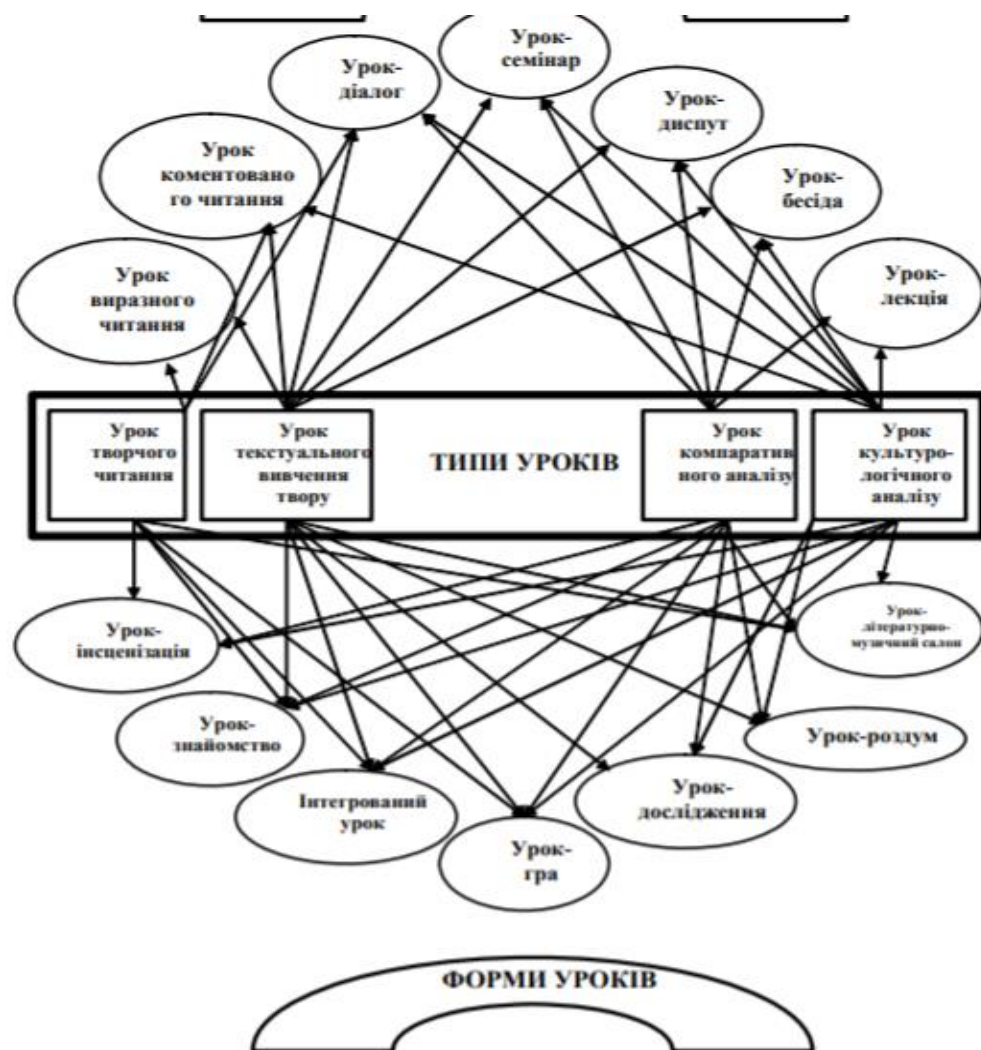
Урок-семінар

Урок-діалог

Урок-диспут

Урок коментовано го читання

Урок-бесіда

Урок виразного читання

Урок-лекція

Урок творчого читання

Урок текстуального вивчення твору

ТИПИ УРОКІВ

Урок компаратив ного аналізу

Урок культуро-логічного аналізу

Урок-інсценізація

Урок-літературно-музичний салон

Урок-знайомство

Урок-роздум

Інтегрований урок

Урок-дослідження

Урок-гра

ФОРМИ УРОКІВ